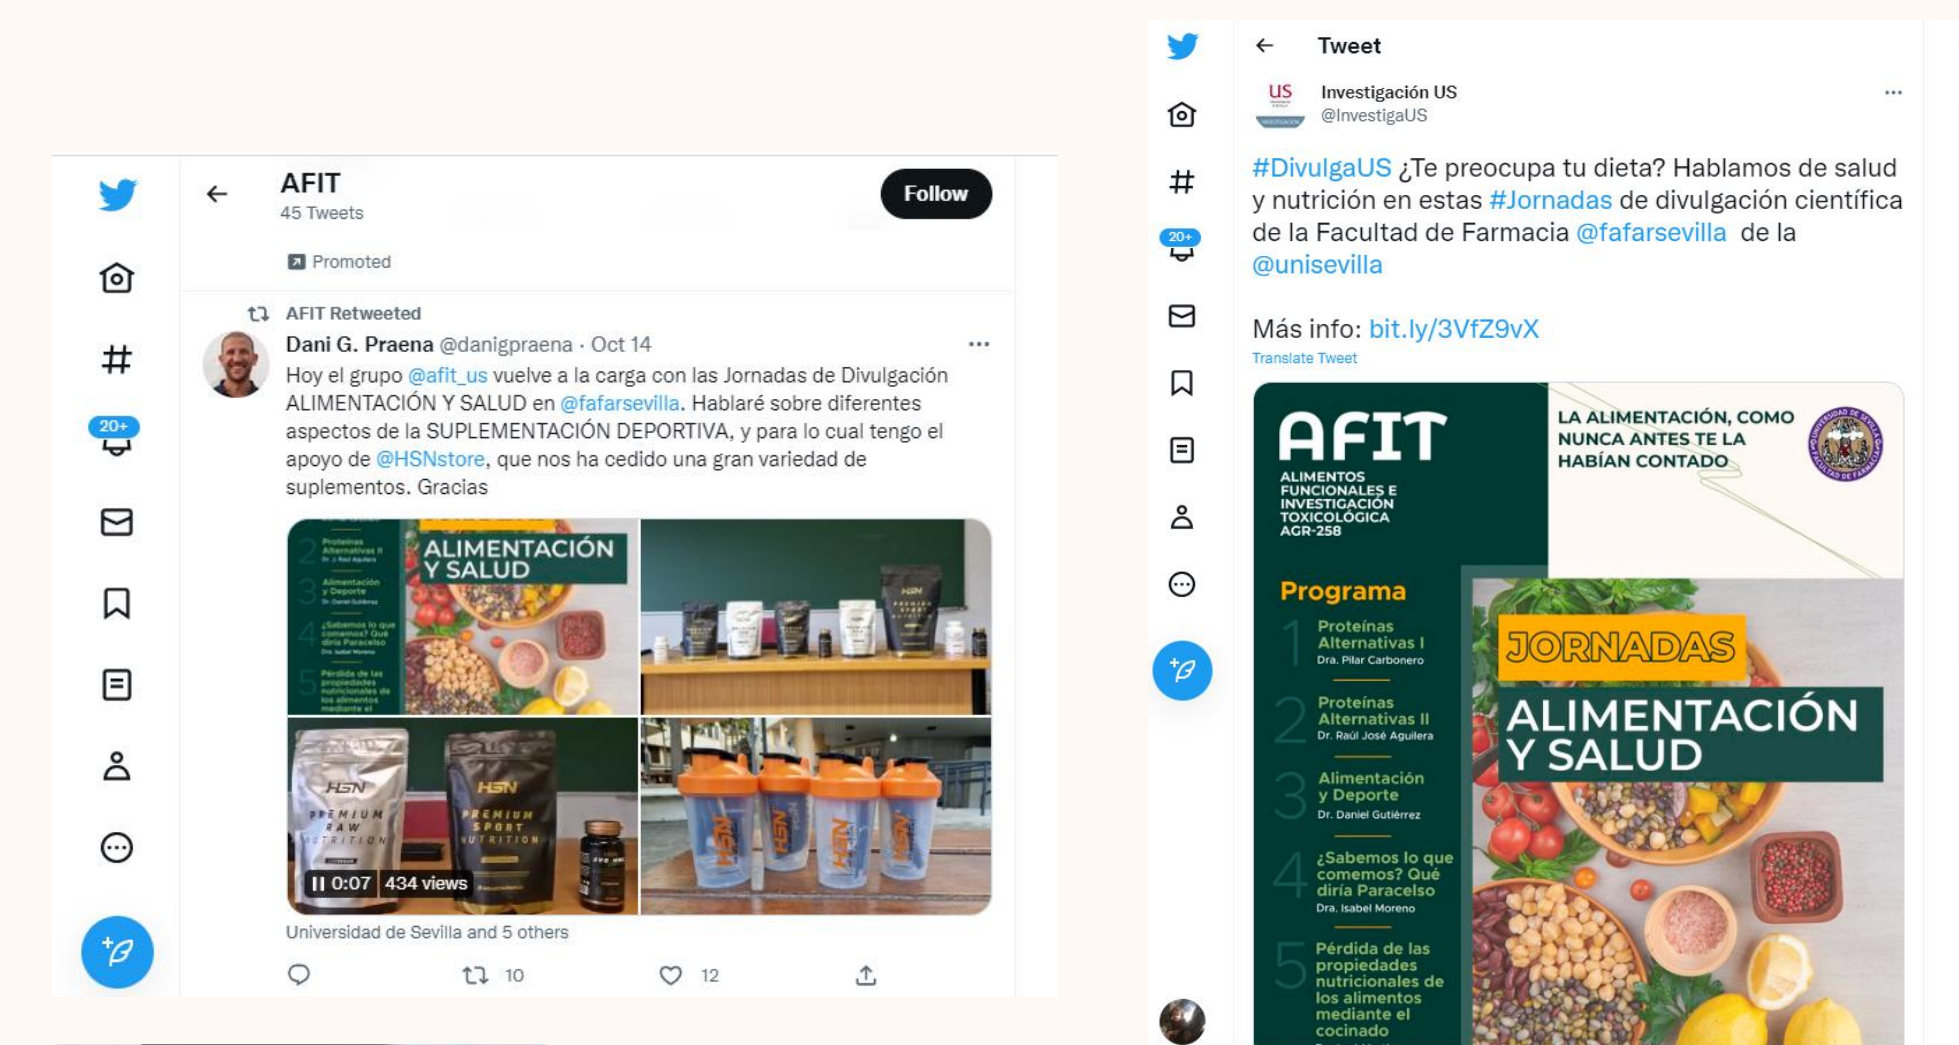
20+

AFIT
45 Tweets
Follow

Promoted

AFIT Retweeted
Dani G. Praena @danigpraena · Oct 14
Hoy el grupo @afit_us vuelve a la carga con las Jornadas de Divulgación ALIMENTACIÓN Y SALUD en @fafarsevilla. Hablaré sobre diferentes aspectos de la SUPLEMENTACIÓN DEPORTIVA, y para lo cual tengo el apoyo de @HSNstore, que nos ha cedido una gran variedad de suplementos. Gracias

ALIMENTACIÓN Y SALUD

HSN PREMIUM RAW NUTRITION
HSN PREMIUM SPORT NUTRITION
0:07 434 views

Universidad de Sevilla and 5 others

10 12

20+

Tweet

Investigación US
@InvestigaUS

#DivulgaUS ¿Te preocupa tu dieta? Hablamos de salud y nutrición en estas #Jornadas de divulgación científica de la Facultad de Farmacia @fafarsevilla de la @unisevilla

Más info: bit.ly/3VfZ9vX
Translate Tweet

AFIT
ALIMENTOS FUNCIONALES E INVESTIGACIÓN TOXICOLÓGICA AGR-258

LA ALIMENTACIÓN, COMO NUNCA ANTES TE LA HABÍAN CONTADO

Programa
1 Proteínas Alternativas I Dra. Pilar Carbonero
2 Proteínas Alternativas II Dr. Raúl José Aguilera
3 Alimentación y Deporte Dr. Daniel Gutiérrez
4 ¿Sabemos lo que comemos? Qué diría Paracelso Dra. Isabel Moreno
5 Pérdida de las propiedades nutricionales de los alimentos mediante el cocinado

JORNADAS
ALIMENTACIÓN Y SALUD